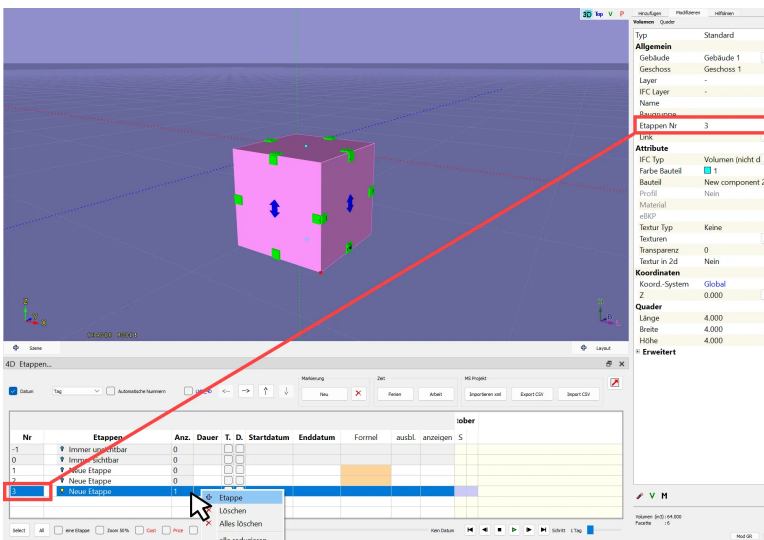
3D Top V P
Hinzufügen Modifizieren Hilfslinien
Volumen Quader

| | |
|---|---|
| Typ | Standard |
| **Allgemein** | |
| Gebäude | Gebäude 1 |
| Geschoss | Geschoss 1 |
| Layer | - |
| IFC Layer | - |
| Name | |
| Baugruppe | |
| Etappen Nr | 3 |
| Link | |
| **Attribute** | |
| IFC Typ | Volumen (nicht d |
| Farbe Bauteil | 1 |
| Bauteil | New component 2 |
| Profil | Nein |
| Material | |
| eBKP | |
| Textur Typ | Keine |
| Texturen | |
| Transparenz | 0 |
| Textur in 2d | Nein |
| **Koordinaten** | |
| Koord.-System | Global |
| Z | 0.000 |
| **Quader** | |
| Länge | 4.000 |
| Breite | 4.000 |
| Höhe | 4.000 |
| Erweitert | |

Szene
Layout

4D Etappen...

Datum Tag Automatische Nummern
Markierung Neu
Zeit Ferien Arbeit
MS Project Importieren xml Export CSV Import CSV

| Nr | Etappen | Anz. | Dauer | T. | D. | Startdatum | Enddatum | Formel | ausbl. | anzeigen | tober S |
|---|---|---|---|---|---|---|---|---|---|---|---|
| -1 | Immer unsichtbar | 0 | | | | | | | | | |
| 0 | Immer sichtbar | 0 | | | | | | | | | |
| 1 | Neue Etappe | 0 | | | | | | | | | |
| 2 | Neue Etappe | 0 | | | | | | | | | |
| 3 | Neue Etappe | 1 | | | | | | | | | |

Etappe
Löschen
Alles löschen

Select All eine Etappe Zoom 50% Cost Price
Kein Datum Schritt 1 Tag

V M
Volumen (m3) : 64.000
Facette : 6
Mod GR